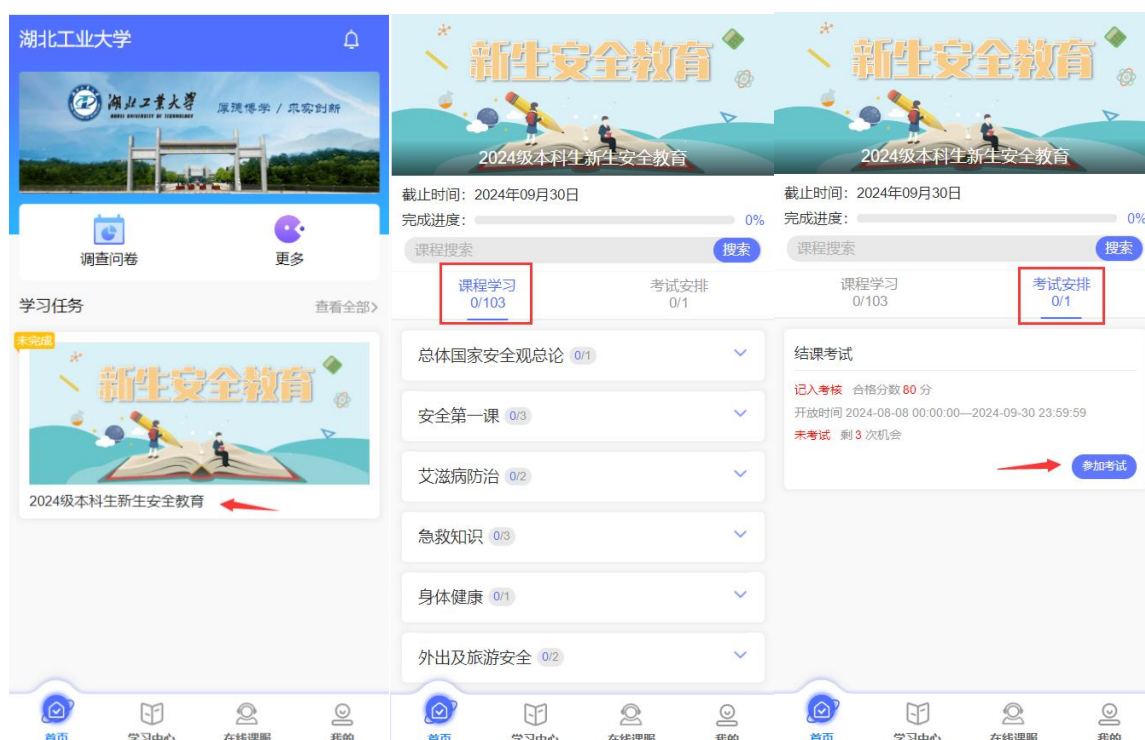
湖北工业大学

湖北工業大學 HUBEI UNIVERSITY OF TECHNOLOGY 厚德博学 / 求实创新

调查问卷

更多

学习任务

查看全部>

未完成

新生安全教育

2024级本科生新生安全教育

首页 学习中心 在线课题 我的

新生安全教育

2024级本科生新生安全教育

截止时间：2024年09月30日

完成进度： 0%

课程搜索 搜索

课程学习 0/103

考试安排 0/1

总体国家安全观总论 0/1

安全第一课 0/3

艾滋病防治 0/2

急救知识 0/3

身体健康 0/1

外出及旅游安全 0/2

首页 学习中心 在线课题 我的

新生安全教育

2024级本科生新生安全教育

截止时间：2024年09月30日

完成进度： 0%

课程搜索 搜索

课程学习 0/103

考试安排 0/1

结课考试

记入考核 合格分数 80 分

开放时间 2024-08-08 00:00:00—2024-09-30 23:59:59

未考试 剩 3 次机会

参加考试

首页 学习中心 在线课题 我的